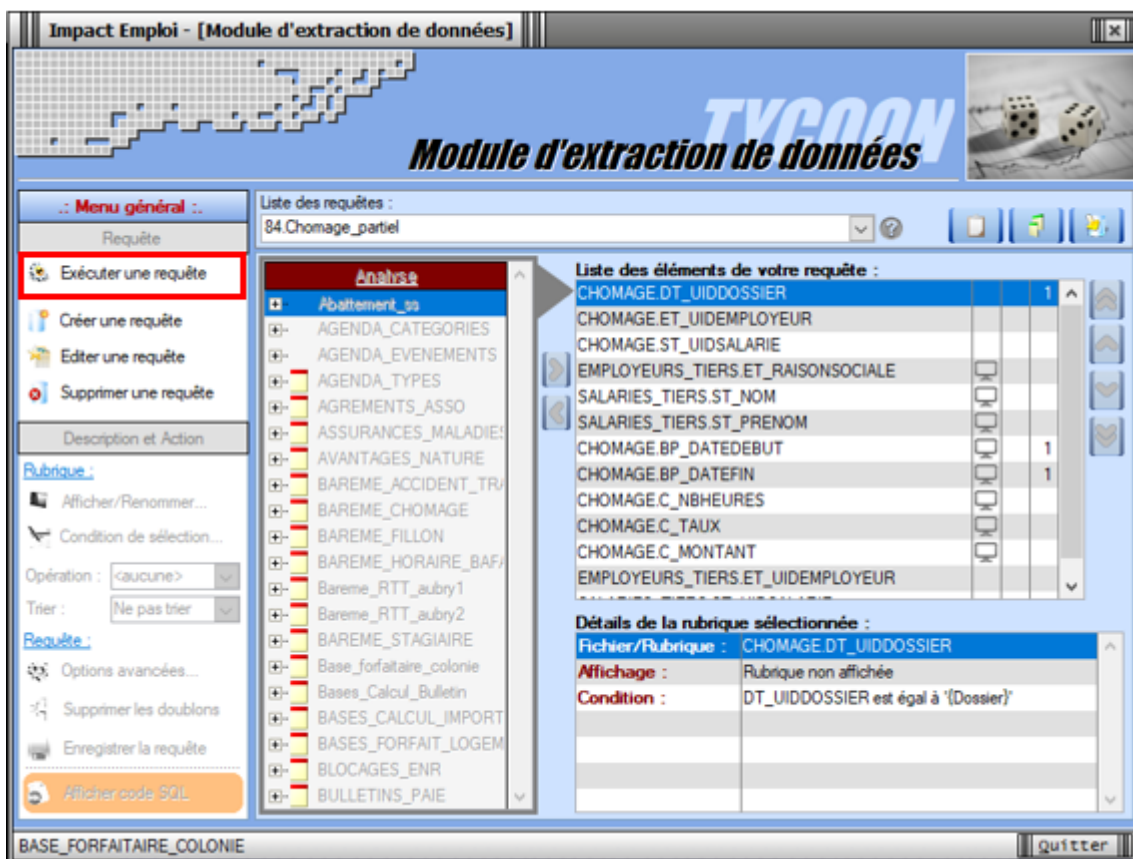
Impact Emploi - [Module d'extraction de données]

TYCOON

Module d'extraction de données

.: Menu général :.

Requête

Exécuter une requête

Créer une requête

Editer une requête

Supprimer une requête

Description et Action

Rubrique :

Afficher/Renommer...

Condition de sélection...

Opération : <aucune>

Trier : Ne pas trier

Requête :

Options avancées...

Supprimer les doublons

Enregistrer la requête

Afficher code SQL

Liste des requêtes :

84.Chomage_partiel

Analyse

Abattement_ss
AGENDA_CATEGORIES
AGENDA_EVENEMENTS
AGENDA_TYPES
AGREMENTS_ASSO
ASSURANCES_MALADIES
AVANTAGES_NATURE
BAREME_ACCIDENT_TR
BAREME_CHOMAGE
BAREME_FILLON
BAREME_HORAIRE_BAFA
Bareme_RTT_aubry1
Bareme_RTT_aubry2
BAREME_STAGIAIRE
Base_forfaitaire_colonie
Bases_Calcul_Bulletin
BASES_CALCUL_IMPORT
BASES_FORFAIT_LOGEM
BLOCAGES_ENR
BULLETINS_PAIE

Liste des éléments de votre requête :

| | | |
|---|---|---|
| CHOMAGE.DT_UIDDOSSIER | | 1 |
| CHOMAGE.ET_UIDEMPLOYEUR | | |
| CHOMAGE.ST_UIDSALARIE | | |
| EMPLOYEURS_TIERS.ET_RAISONSOCIALE | | |
| SALARIES_TIERS.ST_NOM | | |
| SALARIES_TIERS.ST_PRENOM | | |
| CHOMAGE.BP_DATEDEBUT | | 1 |
| CHOMAGE.BP_DATEFIN | | 1 |
| CHOMAGE.C_NBHEURES | | |
| CHOMAGE.C_TAUX | | |
| CHOMAGE.C_MONTANT | | |
| EMPLOYEURS_TIERS.ET_UIDEMPLOYEUR | | |

Détails de la rubrique sélectionnée :

| | |
|---|---|
| Fichier/Rubrique : | CHOMAGE.DT_UIDDOSSIER |
| Affichage : | Rubrique non affichée |
| Condition : | DT_UIDDOSSIER est égal à '{Dossier}' |

BASE_FORFAITAIRE_COLONIE

Quitter